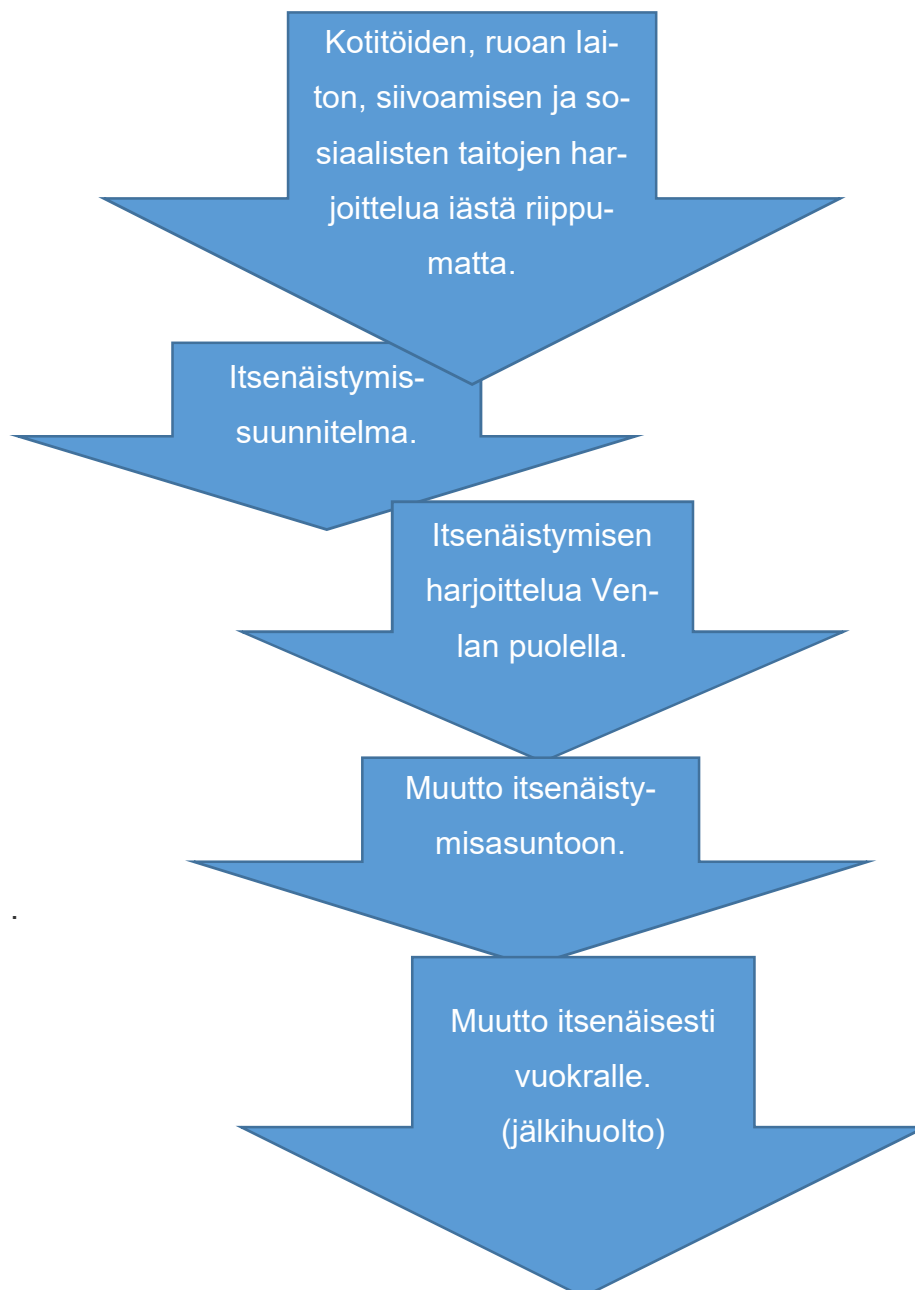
Kotitöiden, ruoan laiton, siivoamisen ja sosiaalisten taitojen harjoittelua iästä riippumatta.

Itsenäistymissuunnitelma.

Itsenäistymisen harjoittelua Venlan puolella.

Muutto itsenäistymisasuntoon.

.

Muutto itsenäisesti vuokralle. (jälkihuolto)